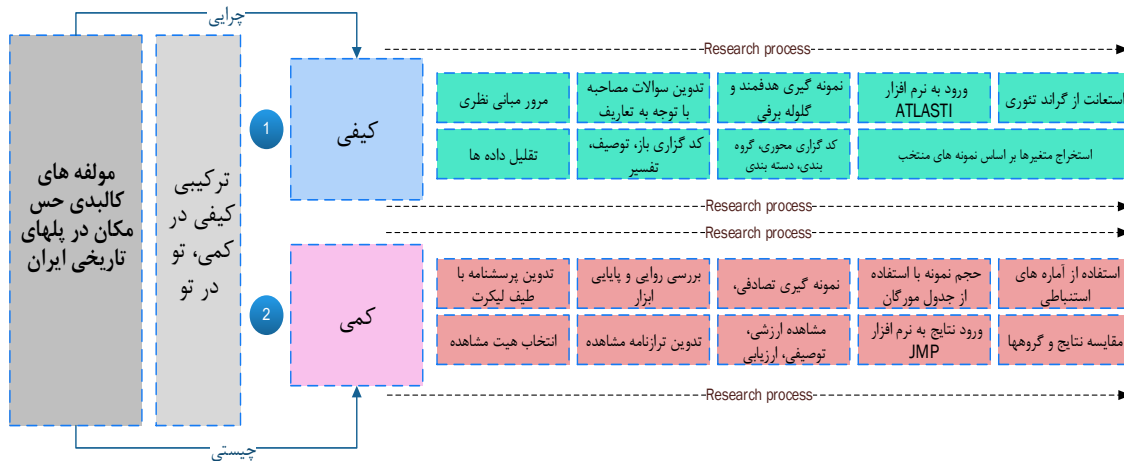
چرایی

مولفه های کالبدی حس مکان در پلهای تاریخی ایران

ترکیبی کیفی در کمی، تو در تو

Research process

1

کیفی

استعانت از گراند تئوری

ورود به نرم افزار ATLASTI

نمونه گیری هدفمند و گلوله برفی

تدوین سوالات مصاحبه با توجه به تعاریف

مرور مبانی نظری

استخراج متغیرها بر اساس نمونه های منتخب

کد گزاری محوری، گروه بندی، دسته بندی

کد گزاری باز، توصیف، تفسیر

تقلیل داده ها

Research process

Research process

2

کمی

استفاده از آماره های استنباطی

حجم نمونه با استفاده از جدول مورگان

نمونه گیری تصادفی

بررسی روایی و پایایی ابزار

تدوین پرسشنامه با طیف لیکرت

مقایسه نتایج و گروهها

ورود نتایج به نرم افزار JMP

مشاهده ارزشی، توصیفی، ارزیابی

تدوین ترازنامه مشاهده

انتخاب هیت مشاهده

Research process

چیستی